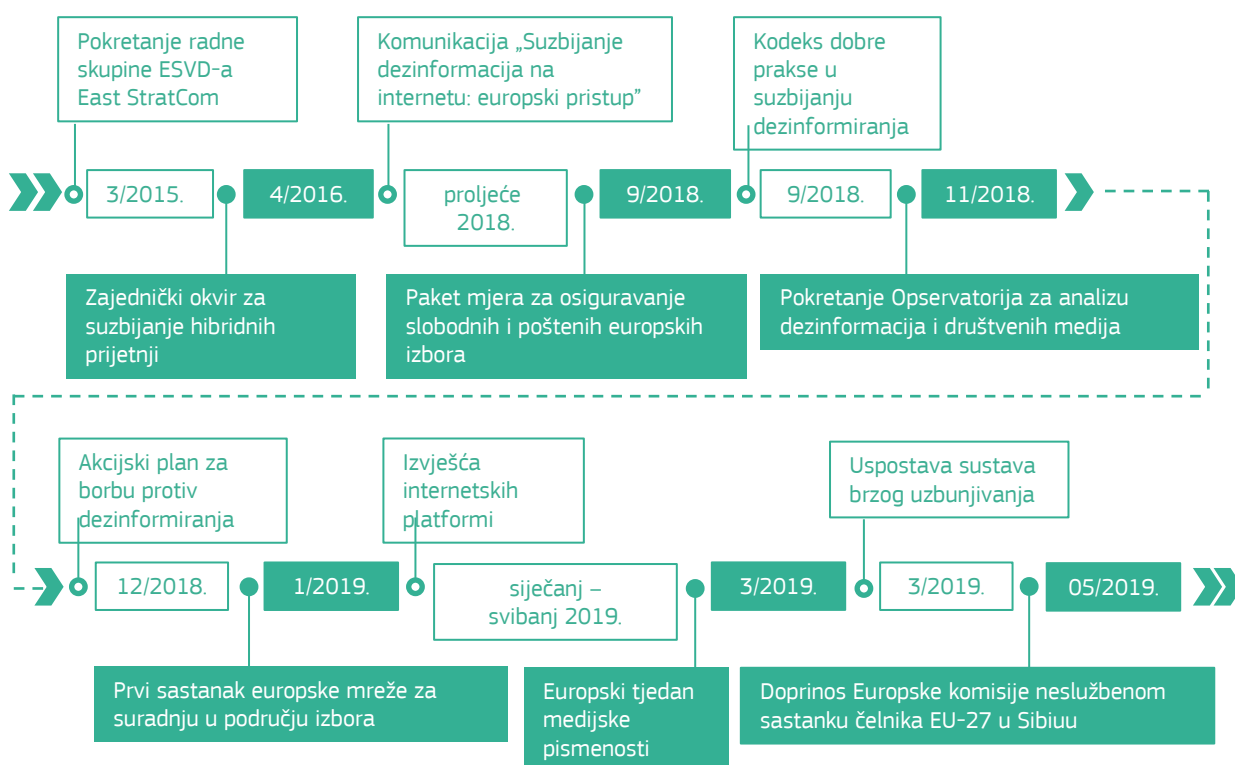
Pokretanje radne skupine ESVD-a East StratCom

Komunikacija „Suzbijanje dezinformacija na internetu: europski pristup”

Kodeks dobre prakse u suzbijanju dezinformiranja

3/2015.

4/2016.

proljeće 2018.

9/2018.

9/2018.

11/2018.

Zajednički okvir za suzbijanje hibridnih prijetnji

Paket mjera za osiguravanje slobodnih i poštenih europskih izbora

Pokretanje Opservatorija za analizu dezinformacija i društvenih medija

Akcijski plan za borbu protiv dezinformiranja

Izvješća internetskih platformi

Uspostava sustava brzog uzbunjivanja

12/2018.

1/2019.

siječanj – svibanj 2019.

3/2019.

3/2019.

05/2019.

Prvi sastanak europske mreže za suradnju u području izbora

Europski tjedan medijske pismenosti

Doprinos Europske komisije neslužbenom sastanku čelnika EU-27 u Sibiuu